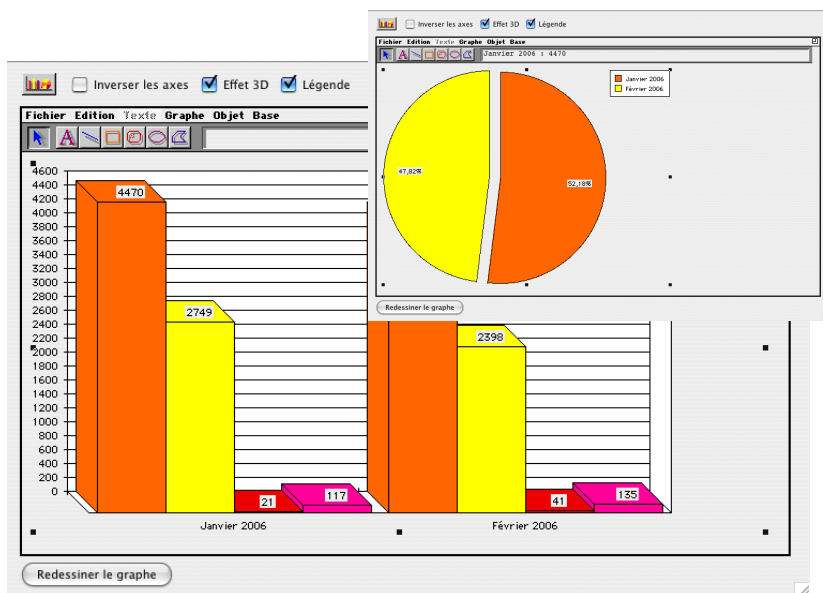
Inverser les axes Effet 3D Légende

Fichier Edition Texte Graphe Objet Base

4600
4400
4200
4000
3800
3600
3400
3200
3000
2800
2600
2400
2200
2000
1800
1600
1400
1200
1000
800
600
400
200
0

4470
2749
21
117
2398
41
135

Janvier 2006
Février 2006

Redessiner le graphe

Inverser les axes Effet 3D Légende

Fichier Edition Texte Graphe Objet Base

Janvier 2006 : 4470

Janvier 2006
Février 2006

47,82%
52,18%

Redessiner le graphe